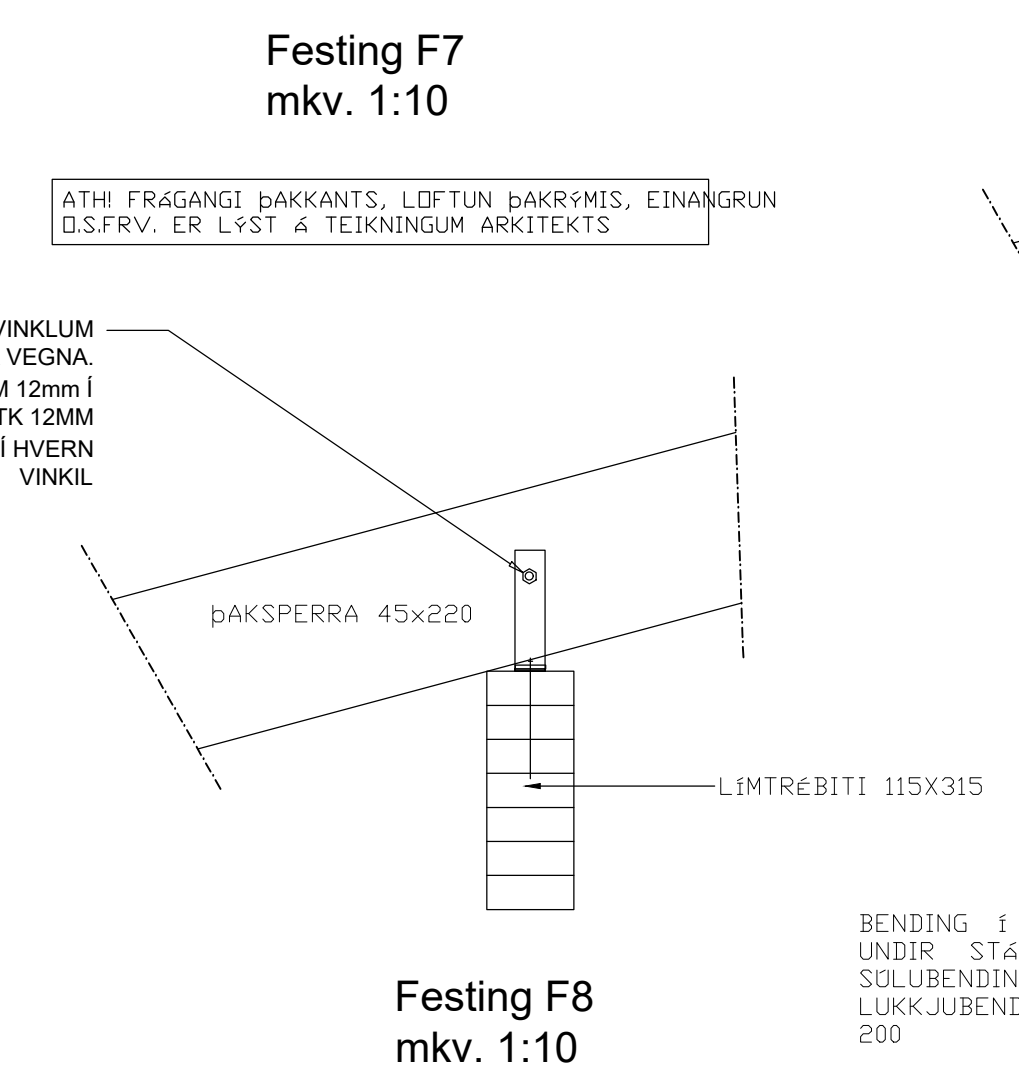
Festing F7
mkv. 1:10

ATH! FRÁGANGI þAKKANTS, LOFTUN þAKRÝMIS, EINANGRUN O.S.FRV. ER LÝST Á TEIKNINGUM ARKITEKTS

VINKLUM
VEGNA.
M 12mm Í
TK 12MM
Í HVERN
VINKIL

þAKSPERRA 45x220

LÍMTRÉBITI 115X315

BENDING Í
UNDIR STÁ
SÚLUBENDIN
LUKKJUBEND
200

Festing F8
mkv. 1:10